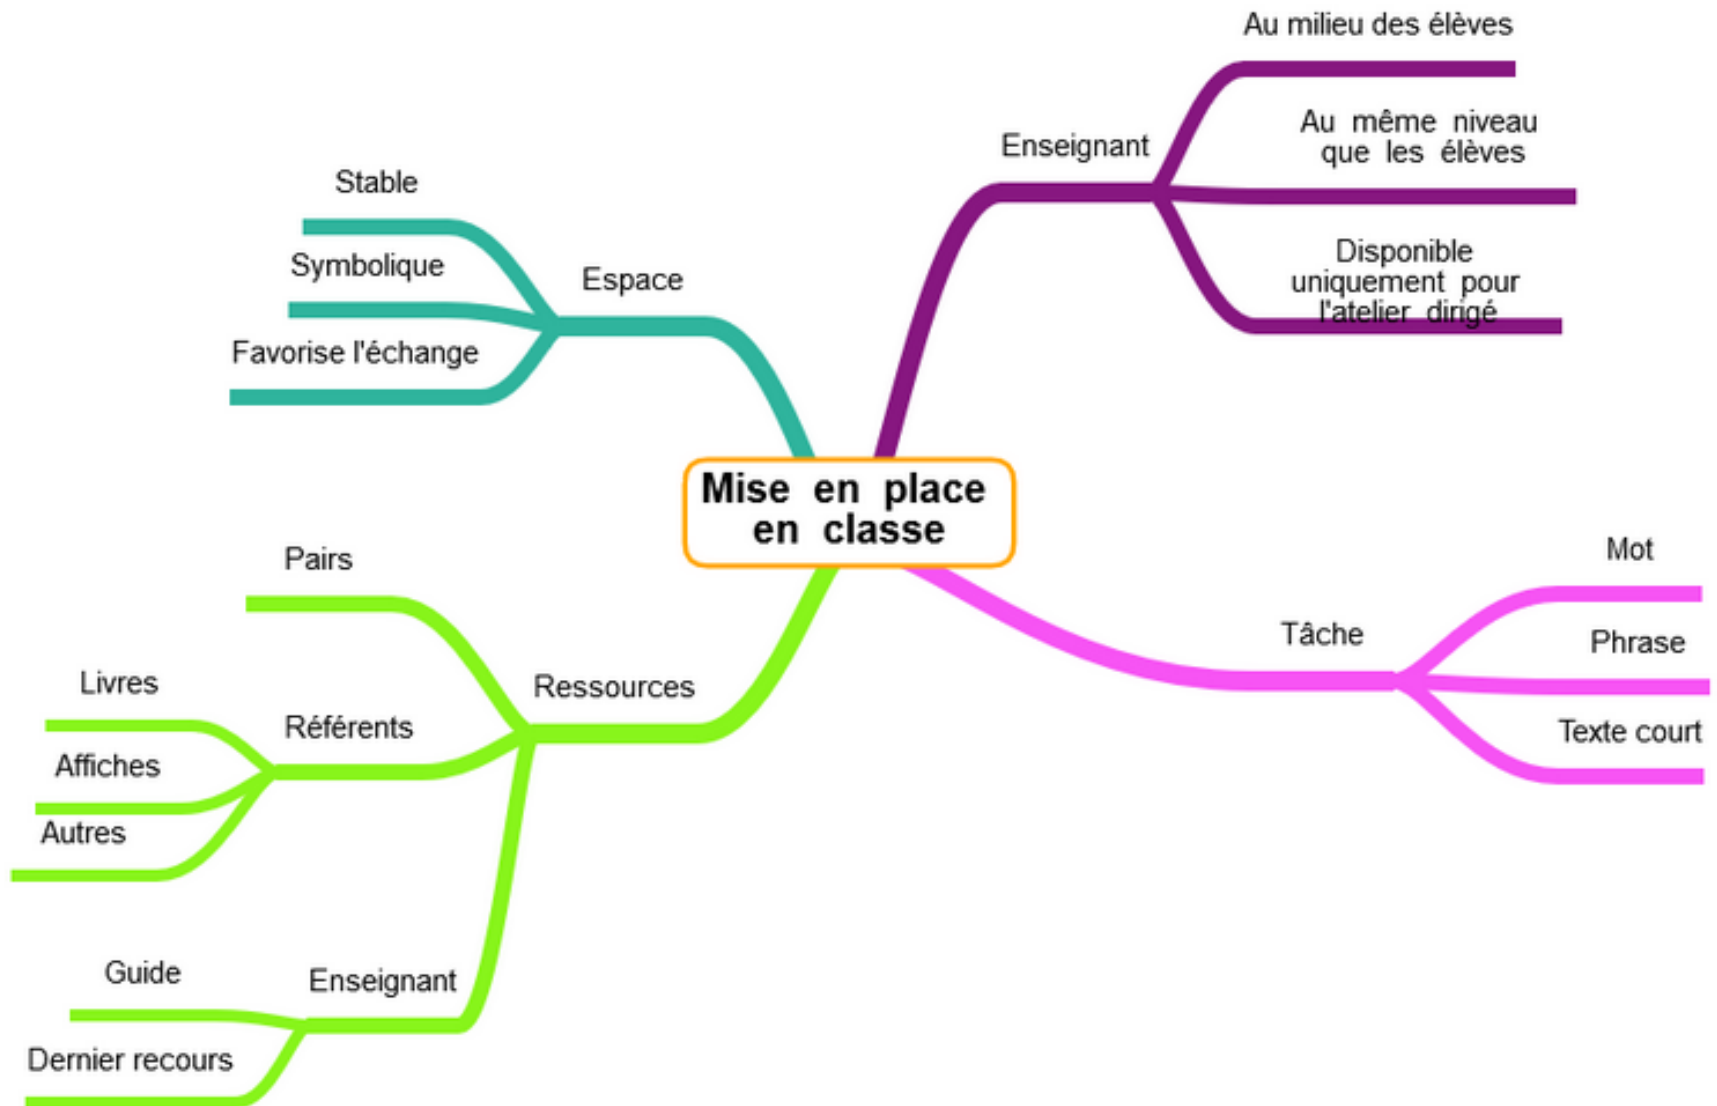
Mise en place en classe

Enseignant
Au milieu des élèves
Au même niveau que les élèves
Disponible uniquement pour l'atelier dirigé

Espace
Stable
Symbolique
Favorise l'échange

Tâche
Mot
Phrase
Texte court

Ressources
Pairs
Référents
Livres
Affiches
Autres
Enseignant
Guide
Dernier recours